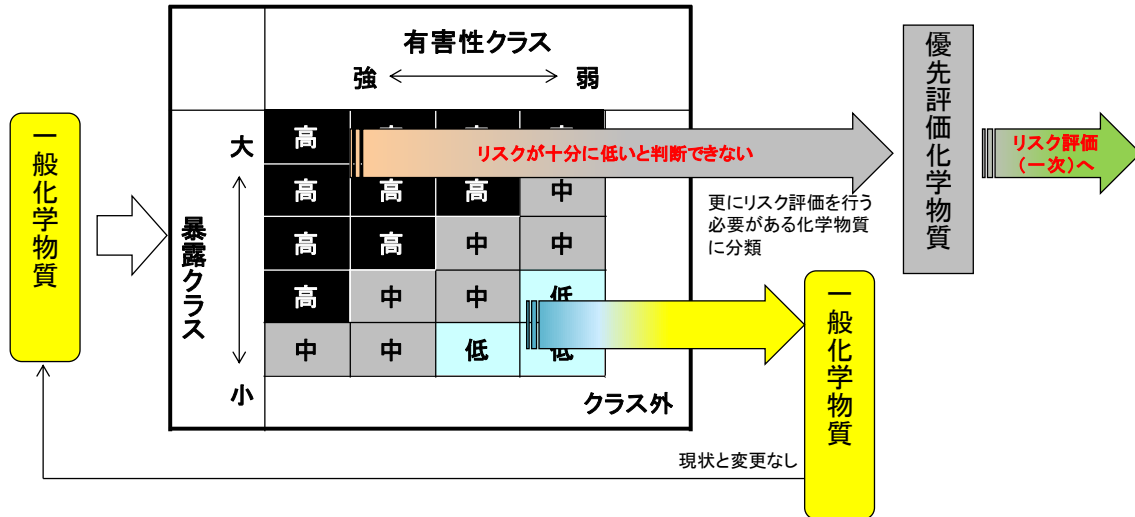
一般化学物質

有害性クラス
強 ↔ 弱

暴露クラス
大
小

| 高 | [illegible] | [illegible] | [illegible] |
|---|---|---|---|
| 高 | 高 | 高 | 中 |
| 高 | 高 | 中 | 中 |
| 高 | 中 | 中 | 低 |
| 中 | 中 | 低 | 低 |

リスクが十分に低いと判断できない

クラス外

更にリスク評価を行う必要がある化学物質に分類

優先評価化学物質

リスク評価（一次）へ

一般化学物質

現状と変更なし